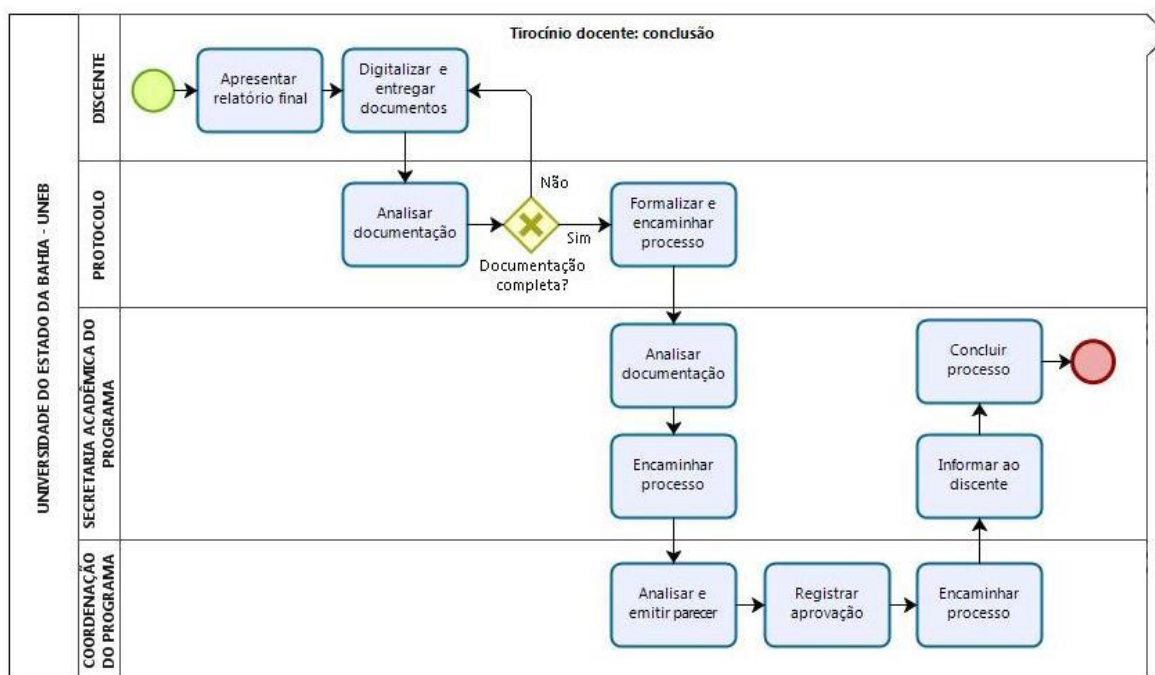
Tirocínio docente: conclusão

UNIVERSIDADE DO ESTADO DA BAHIA - UNEB

DISCENTE

Apresentar relatório final

Digitalizar e entregar documentos

PROTOCOLO

Analisar documentação

Não

Sim

Documentação completa?

Formalizar e encaminhar processo

SECRETARIA ACADÊMICA DO PROGRAMA

Analisar documentação

Encaminhar processo

Concluir processo

Informar ao discente

COORDENAÇÃO DO PROGRAMA

Analisar e emitir parecer

Registrar aprovação

Encaminhar processo